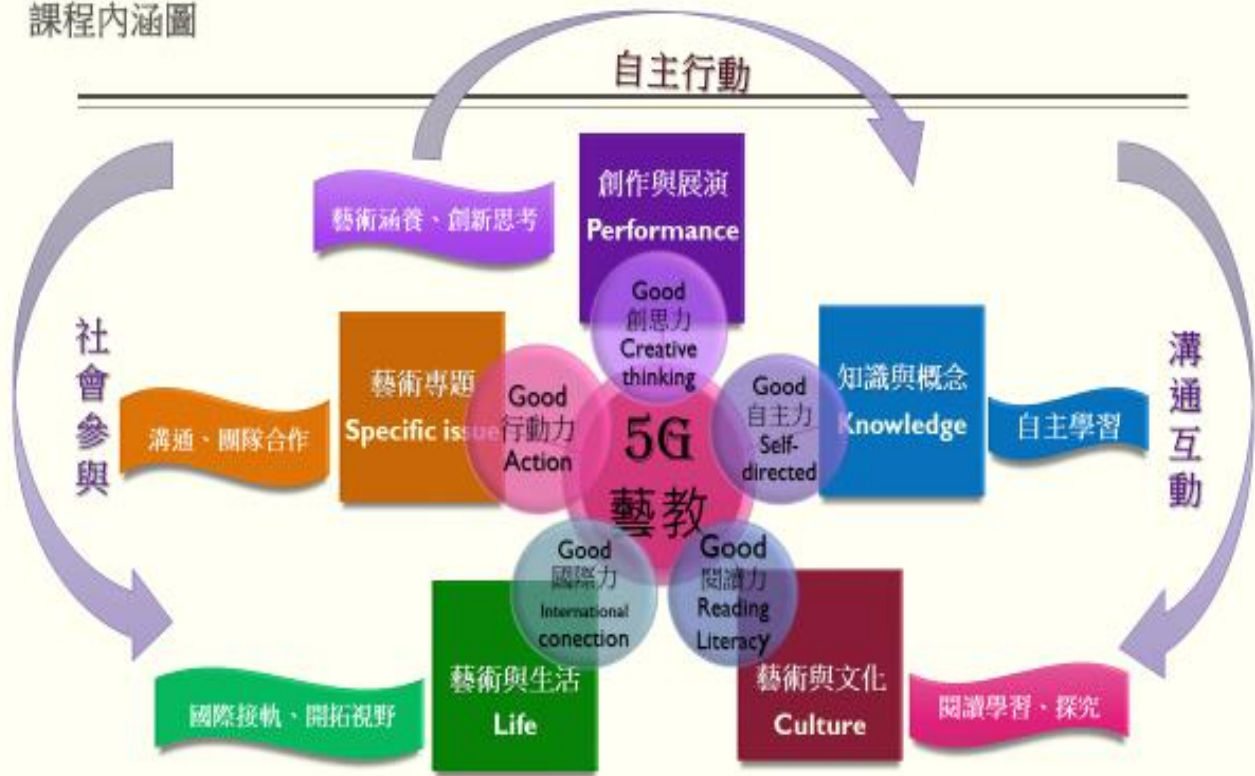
課程內涵圖

自主行動

社會參與

溝通互動

藝術涵養、創新思考

創作與展演
Performance

Good
創思力
Creative thinking

藝術專題
Specific issue

Good
行動力
Action

5G
藝教

Good
自主力
Self-directed

知識與概念
Knowledge

溝通、國際合作

自主學習

Good
國際力
International conection

Good
閱讀力
Reading Literacy

藝術與生活
Life

藝術與文化
Culture

國際接軌、開拓視野

閱讀學習、探究